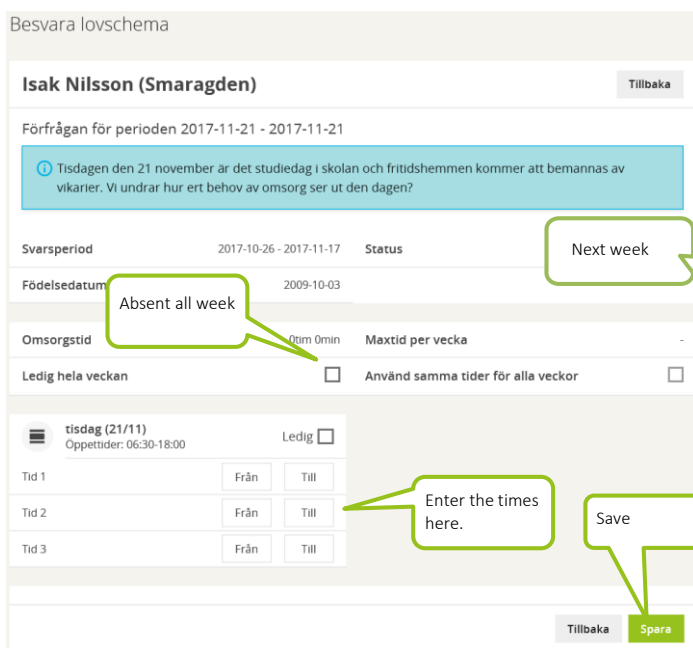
Besvara lovschema

Isak Nilsson (Smaragden)

Tillbaka

Förfrågan för perioden 2017-11-21 - 2017-11-21

Tisdagen den 21 november är det studiedag i skolan och fritidshemmen kommer att bemannas av vikarier. Vi undrar hur ert behov av omsorg ser ut den dagen?

Svarsperiod 2017-10-26 - 2017-11-17

Status

Next week

Födelsedatum 2009-10-03

Absent all week

Omsorgstid 0tim 0min

Maxtid per vecka -

Ledig hela veckan

Använd samma tider för alla veckor

tisdag (21/11)
Öppettider: 06:30-18:00

Ledig

| | | |
|---|---|---|
| Tid 1 | Från | Till |
| Tid 2 | Från | Till |
| Tid 3 | Från | Till |

Enter the times here.

Save

Tillbaka

Spara